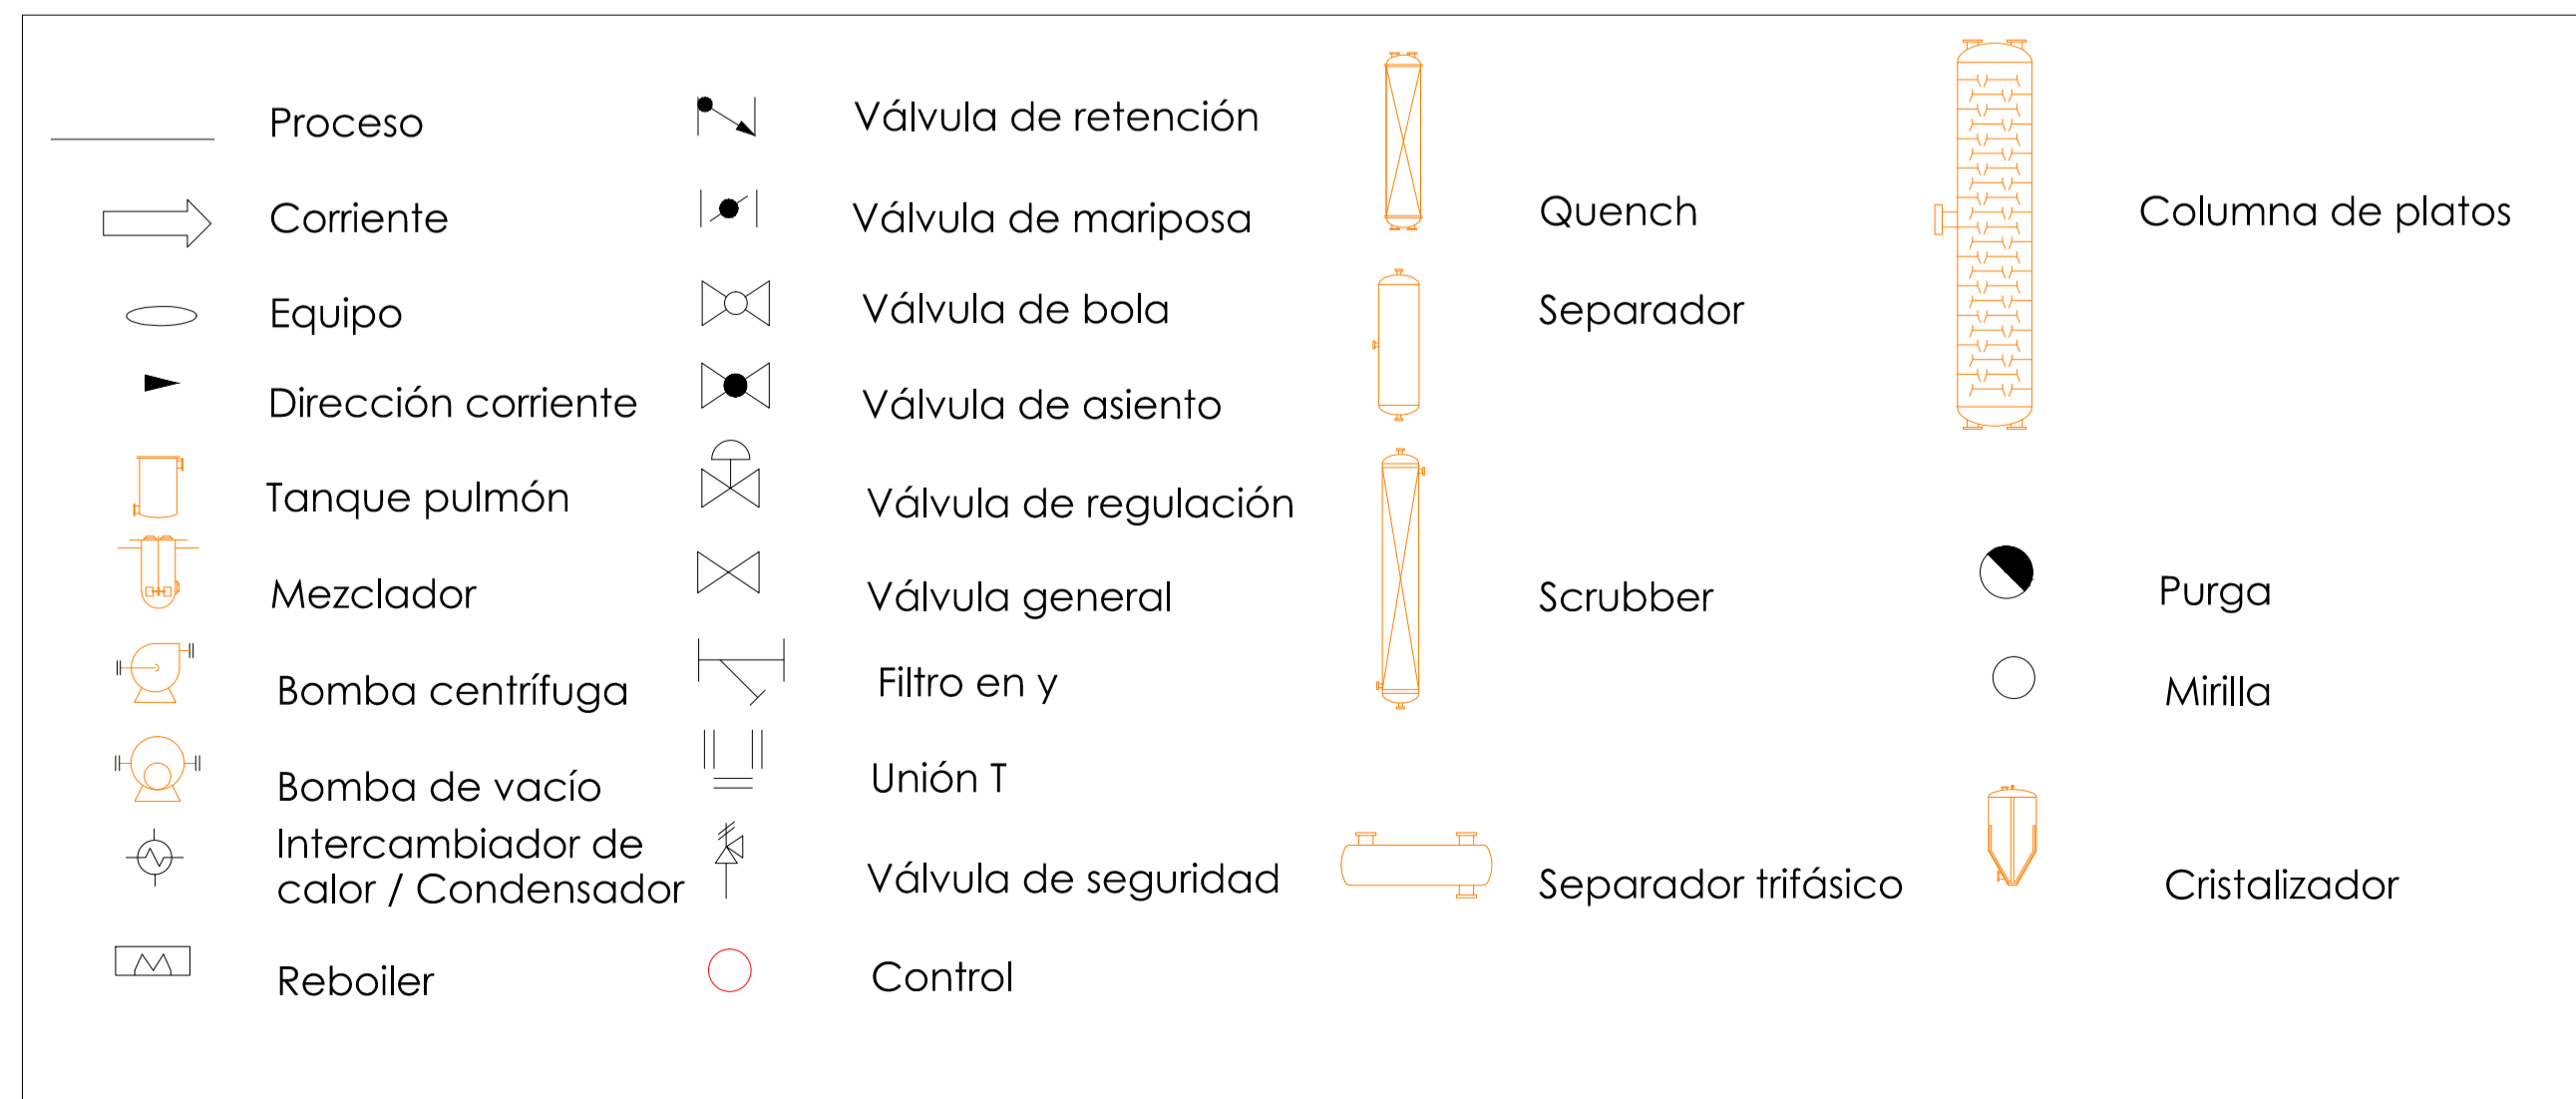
Proceso
Corriente
Equipo
Dirección corriente
Tanque pulmón
Mezclador
Bomba centrífuga
Bomba de vacío
Intercambiador de calor / Condensador
Reboiler

Válvula de retención
Válvula de mariposa
Válvula de bola
Válvula de asiento
Válvula de regulación
Válvula general
Filtro en y
Unión T
Válvula de seguridad
Control

Quench
Separador
Scrubber
Separador trifásico

Columna de platos
Purga
Mirilla
Cristalizador